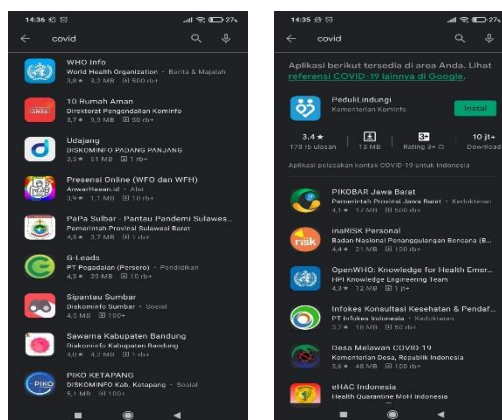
14:36 ⚙ 27

← covid

WHO Info
World Health Organization · Berita & Majalah
3,8 ★ 9,2 MB 500 rb+

10 Rumah Aman
Direktorat Pengendalian Kominfo
3,7 ★ 9,9 MB 50 rb+

Udajang
DISKOMINFO PADANG PANJANG
3,0 ★ 51 MB 1 rb+

Presensi Online (WFO dan WFH)
AnwarHasan.id · Alat
3,9 ★ 1,1 MB 10 rb+

PaPa Sulbar - Pantau Pandemi Sulawes...
Pemerintah Provinsi Sulawesi Barat
4,6 ★ 3,7 MB 1 rb+

G-Leads
PT Pegadaian (Persero) · Pendidikan
4,3 ★ 23 MB 10 rb+

Sipantau Sumbar
Diskominfo Sumbar · Sosial
4,5 MB 100+

Sawarna Kabupaten Bandung
Diskominfo Kabupaten Bandung
4,0 ★ 4,2 MB 1 rb+

PIKO KETAPANG
DISKOMINFO Kab. Ketapang · Sosial
5,1 MB 100+

14:35 ⚙ 27

← covid

Aplikasi berikut tersedia di area Anda. Lihat referensi COVID-19 lainnya di Google.

PeduliLindungi
Kementerian Kominfo
Instal

3,4 ★
179 rb ulasan
13 MB
Rating 3+
10 jt+
Download

Aplikasi pelacakan kontak COVID 19 untuk Indonesia

PIKOBAR Jawa Barat
Pemerintah Provinsi Jawa Barat · Kedokteran
4,1 ★ 17 MB 500 rb+

inaRISK Personal
Badan Nasional Penanggulangan Bencana (B...
4,4 ★ 21 MB 100 rb+

OpenWHO: Knowledge for Health Emer...
HPI Knowledge Engineering Team
4,9 ★ 12 MB 1 jt+

Infokes Konsultasi Kesehatan & Pendaf...
PT Infokes Indonesia · Kedokteran
3,7 ★ 16 MB 50 rb+

Desa Melawan COVID-19
Kementerian Desa, Republik Indonesia
3,6 ★ 48 MB 100 rb+

eHAC Indonesia
Health Quarantine MoH Indonesia